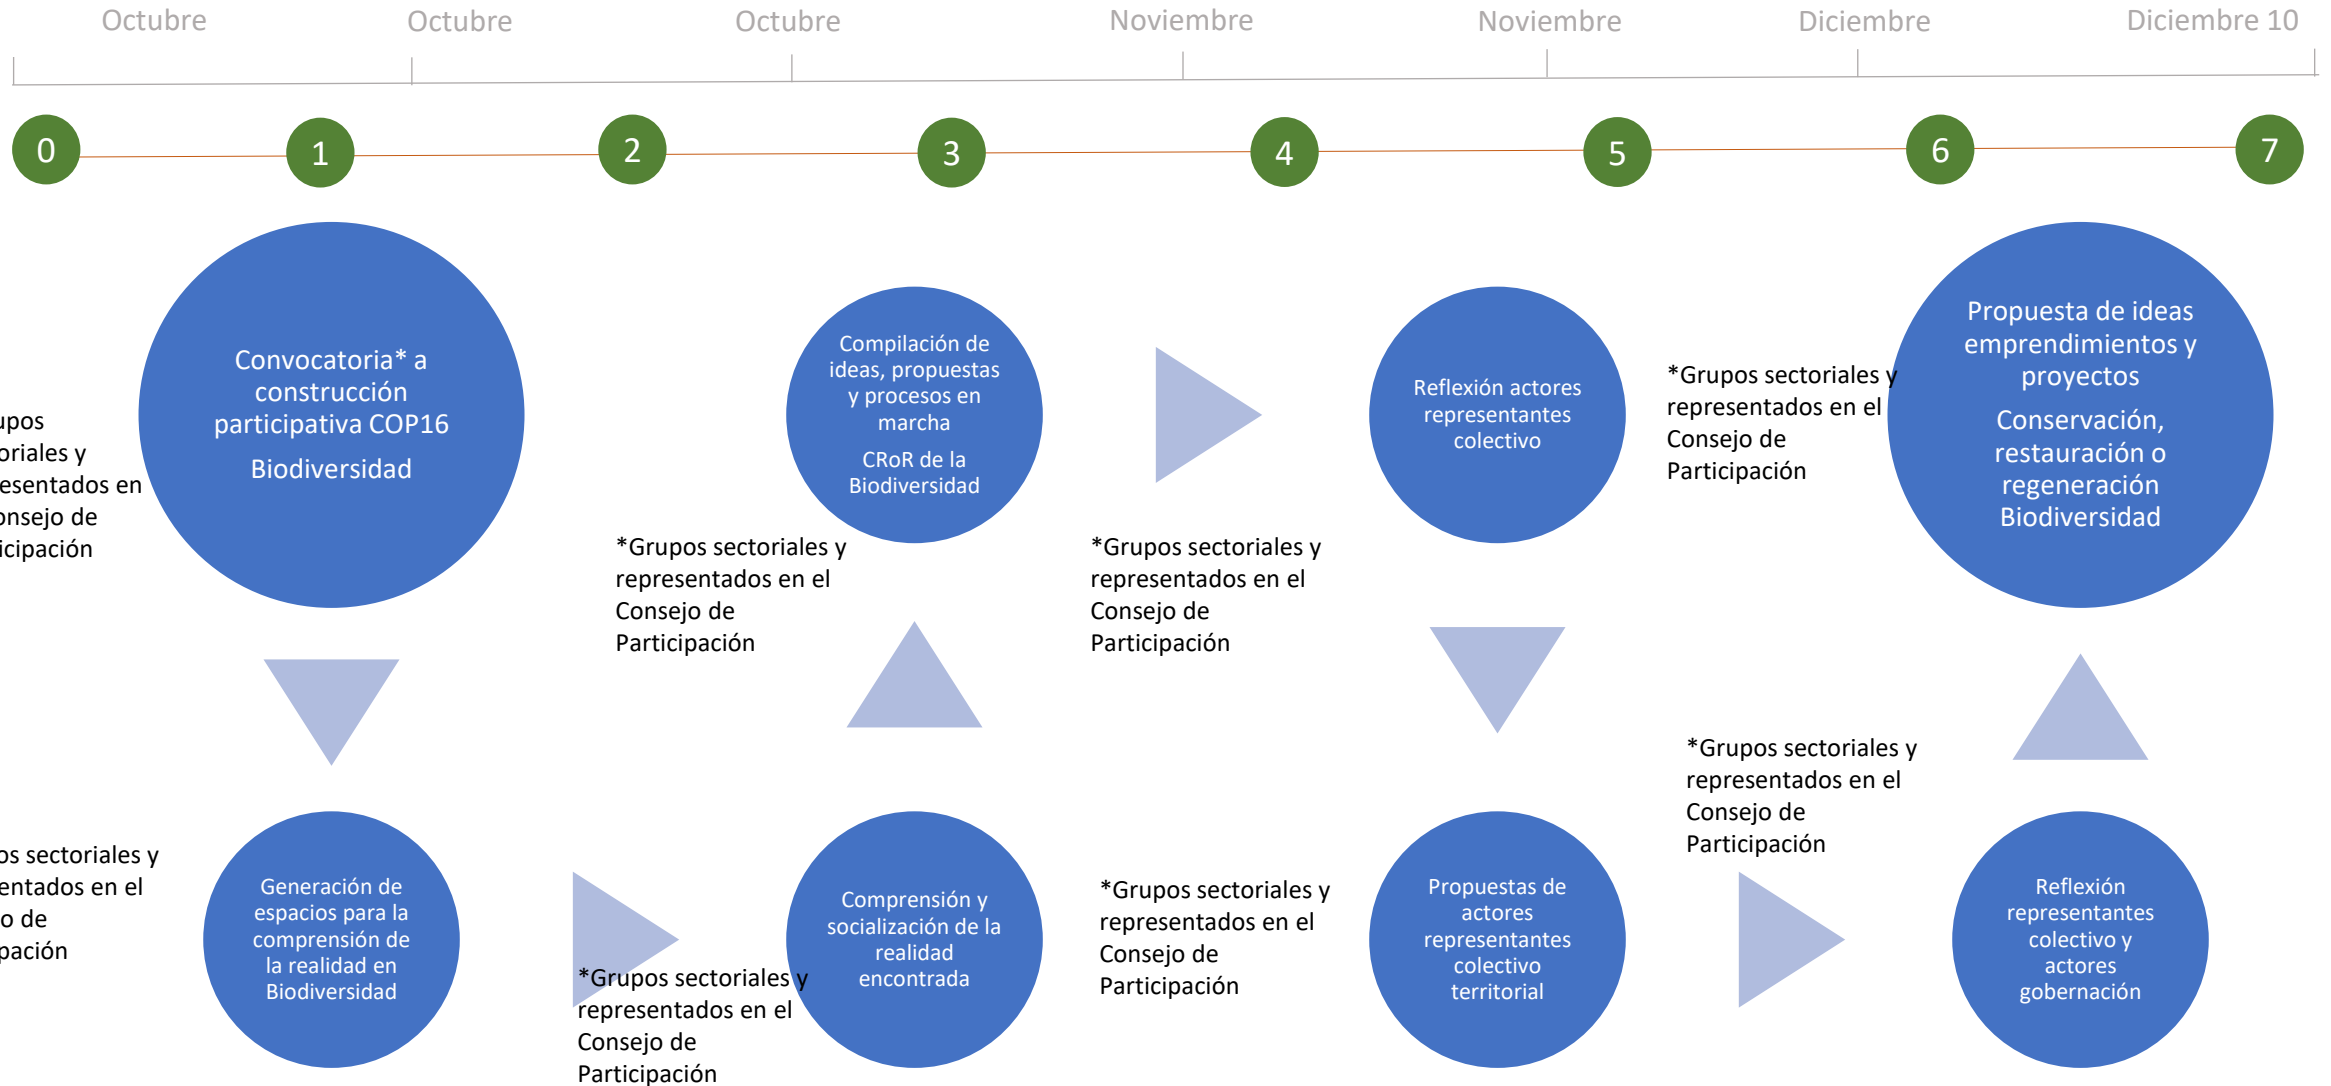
Octubre Octubre Octubre Noviembre Noviembre Diciembre Diciembre 10

0 1 2 3 4 5 6 7

upos oriales y esentados en onsejo de icipación

Convocatoria* a construcción participativa COP16

Biodiversidad

Compilación de ideas, propuestas y procesos en marcha

CRoR de la Biodiversidad

Reflexión actores representantes colectivo

*Grupos sectoriales y representados en el Consejo de Participación

Propuesta de ideas emprendimientos y proyectos

Conservación, restauración o regeneración Biodiversidad

*Grupos sectoriales y representados en el Consejo de Participación

*Grupos sectoriales y representados en el Consejo de Participación

*Grupos sectoriales y representados en el Consejo de Participación

os sectoriales y entados en el o de pación

Generación de espacios para la comprensión de la realidad en Biodiversidad

*Grupos sectoriales y representados en el Consejo de Participación

Comprensión y socialización de la realidad encontrada

*Grupos sectoriales y representados en el Consejo de Participación

Propuestas de actores representantes colectivo territorial

Reflexión representantes colectivo y actores gobernación